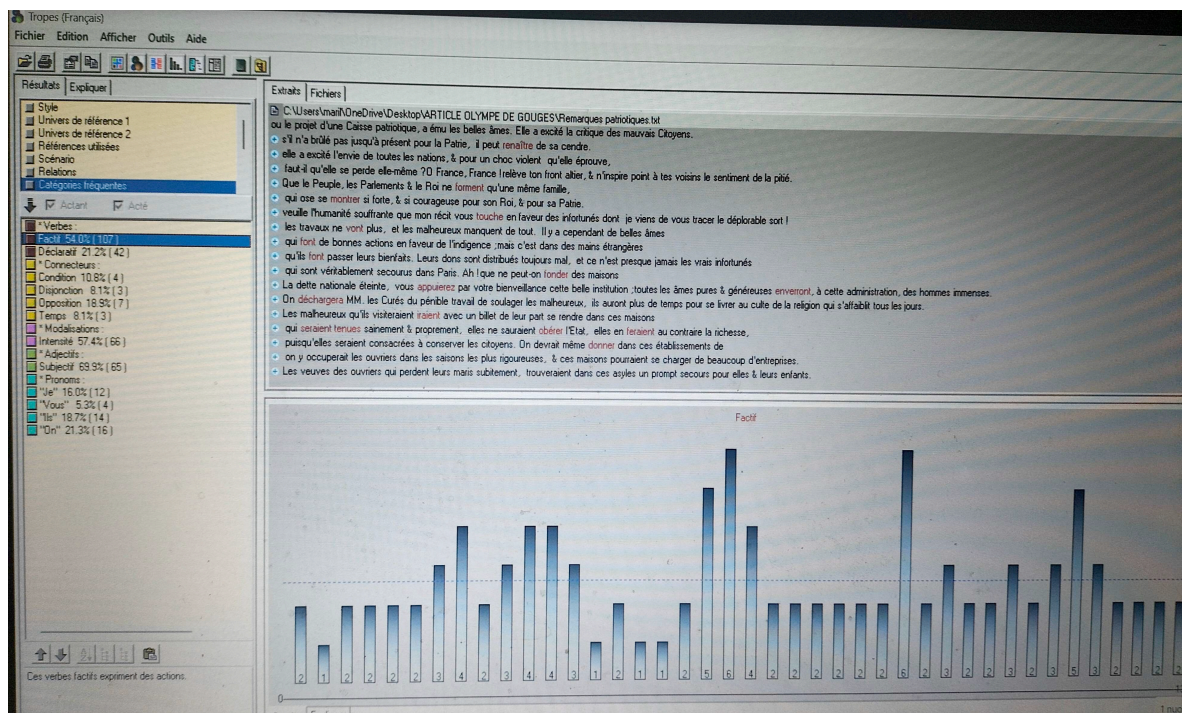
Tropes (Français)

Fichier Edition Afficher Outils Aide

Résultats | Expliquer

Style
Univers de référence 1
Univers de référence 2
Références utilisées
Scénario
Relations
Catégories fréquentes

Actant Acté

* Verbes :
Factif 54.0% ( 107 )
Déclaratif 21.2% ( 42 )
* Connecteurs :
Condition 10.8% ( 4 )
Disjonction 8.1% ( 3 )
Opposition 18.9% ( 7 )
Temps 8.1% ( 3 )
* Modalisations :
Intensité 57.4% ( 66 )
* Adjectifs :
Subjectif 69.9% ( 65 )
* Pronoms :
"Je" 16.0% ( 12 )
"Vous" 5.3% ( 4 )
"Ils" 18.7% ( 14 )
"On" 21.3% ( 16 )

Ces verbes factifs expriment des actions.

Extraits | Fichiers

C:\Users\maril\OneDrive\Desktop\ARTICLE OLYMPE DE GOUGES\Remarques patriotiques.txt
ou le projet d'une Caisse patriotique, a ému les belles âmes. Elle a excité la critique des mauvais Citoyens.
s'il n'a brûlé pas jusqu'à présent pour la Patrie, il peut renaître de sa cendre.
elle a excité l'envie de toutes les nations, & pour un choc violent qu'elle éprouve,
faut-il qu'elle se perde elle-même ?O France, France ! relève ton front altier, & n'inspire point à tes voisins le sentiment de la pitié.
Que le Peuple, les Parlements & le Roi ne forment qu'une même famille,
qui ose se montrer si forte, & si courageuse pour son Roi, & pour sa Patrie.
veuille l'humanité souffrante que mon récit vous touche en faveur des infortunés dont je viens de vous tracer le déplorable sort !
les travaux ne vont plus, et les malheureux manquent de tout. Il y a cependant de belles âmes
qui font de bonnes actions en faveur de l'indigence ;mais c'est dans des mains étrangères
qu'ils font passer leurs bienfaits. Leurs dons sont distribués toujours mal, et ce n'est presque jamais les vrais infortunés
qui sont véritablement secourus dans Paris. Ah ! que ne peut-on fonder des maisons
La dette nationale éteinte, vous appuierez par votre bienveillance cette belle institution ;toutes les âmes pures & généreuses enverront, à cette administration, des hommes immenses.
On déchargera MM. les Curés du pénible travail de soulager les malheureux, ils auront plus de temps pour se livrer au culte de la religion qui s'affaiblit tous les jours.
Les malheureux qu'ils visiteraient iraient avec un billet de leur part se rendre dans ces maisons
qui seraient tenues sainement & proprement, elles ne sauraient obérer l'Etat, elles en feraient au contraire la richesse,
puisqu'elles seraient consacrées à conserver les citoyens. On devrait même donner dans ces établissements de
on y occuperait les ouvriers dans les saisons les plus rigoureuses, & ces maisons pourraient se charger de beaucoup d'entreprises.
Les veuves des ouvriers qui perdent leurs maris subitement, trouveraient dans ces asyles un prompt secours pour elles & leurs enfants.

Factif

2 1 2 2 2 2 3 4 2 3 4 4 3 1 2 1 1 2 5 6 4 2 2 2 2 2 2 6 2 3 2 2 3 2 3 5 3 2 2 2

0